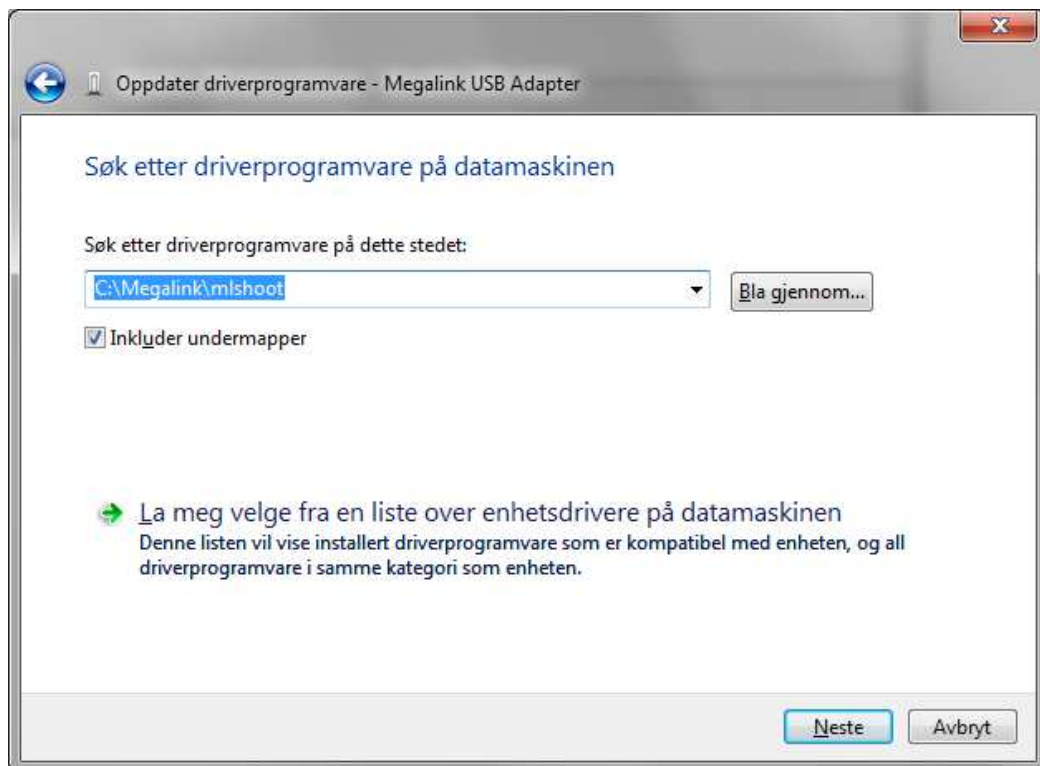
Oppdater driverprogramvare - Megalink USB Adapter

Søk etter driverprogramvare på datamaskinen

Søk etter driverprogramvare på dette stedet:

C:\Megalink\mlshoot

Bla gjennom...

Inkluder undermapper

La meg velge fra en liste over enhetsdrivere på datamaskinen

Denne listen vil vise installert driverprogramvare som er kompatibel med enheten, og all driverprogramvare i samme kategori som enheten.

Neste

Avbryt